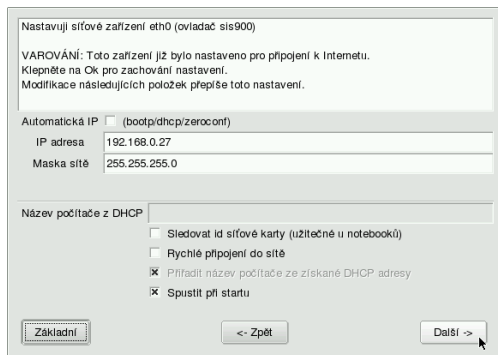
Nastavuji síťové zařízení eth0 (ovladač sis900)

VAROVÁNÍ: Toto zařízení již bylo nastaveno pro připojení k Internetu.
Klepněte na Ok pro zachování nastavení.
Modifikace následujících položek přepíše toto nastavení.

Automatická IP ☐ (bootp/dhcp/zeroconf)

IP adresa 192.168.0.27

Maska sítě 255.255.255.0

Název počítače z DHCP

☐ Sledovat id síťové karty (užitečné u notebooků)

☐ Rychlé připojení do sítě

☒ Přiřadit název počítače ze získané DHCP adresy

☒ Spustit při startu

Základní

<- Zpět

Další ->